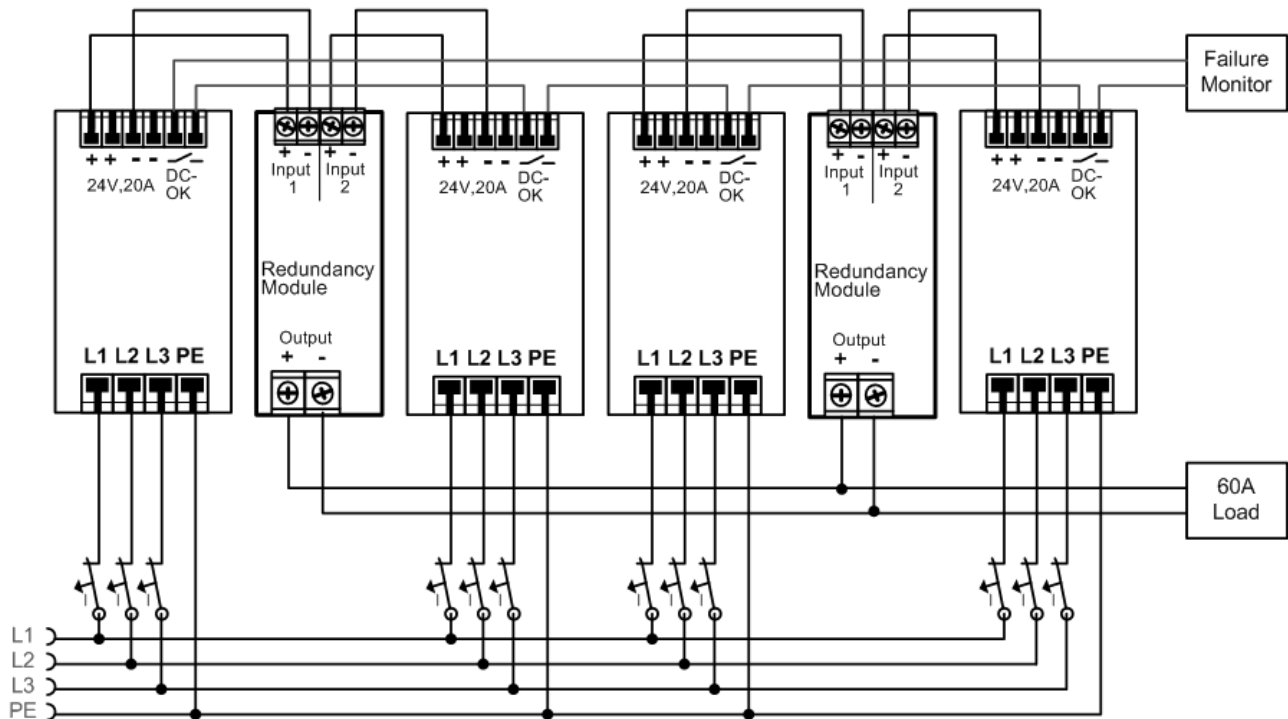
Failure Monitor

+ + - - DC-OK
24V,20A

+ - + -
Input 1
Input 2
Redundancy Module
Output
+ -

+ + - - DC-OK
24V,20A

+ + - - DC-OK
24V,20A

+ - + -
Input 1
Input 2
Redundancy Module
Output
+ -

+ + - - DC-OK
24V,20A

L1 L2 L3 PE
L1 L2 L3 PE
L1 L2 L3 PE
L1 L2 L3 PE

60A Load

L1
L2
L3
PE